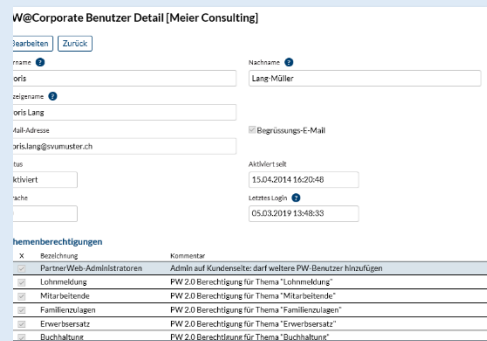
W@Corporate Benutzer Detail [Meier Consulting]

Bearbeiten Zurück

rname

oris

Nachname

Lang-Müller

zeigename

oris Lang

Mail-Adresse

oris.lang@svumuster.ch

Begrüssungs-E-Mail

tus

ktiviert

Aktiviert seit

15.04.2014 16:20:48

rache

Letztes Login

05.03.2019 13:48:33

hemenberechtigungen

| X | Bezeichnung | Kommentar |
|---|---|---|
| | PartnerWeb-Administratoren | Admin auf Kundenseite: darf weitere PW-Benutzer hinzufügen |
| | Lohnmeldung | PW 2.0 Berechtigung für Thema "Lohnmeldung" |
| | Mitarbeitende | PW 2.0 Berechtigung für Thema "Mitarbeitende" |
| | Familienzulagen | PW 2.0 Berechtigung für Thema "Familienzulagen" |
| | Erwerbsersatz | PW 2.0 Berechtigung für Thema "Erwerbsersatz" |
| | Buchhaltung | PW 2.0 Berechtigung für Thema "Buchhaltung" |